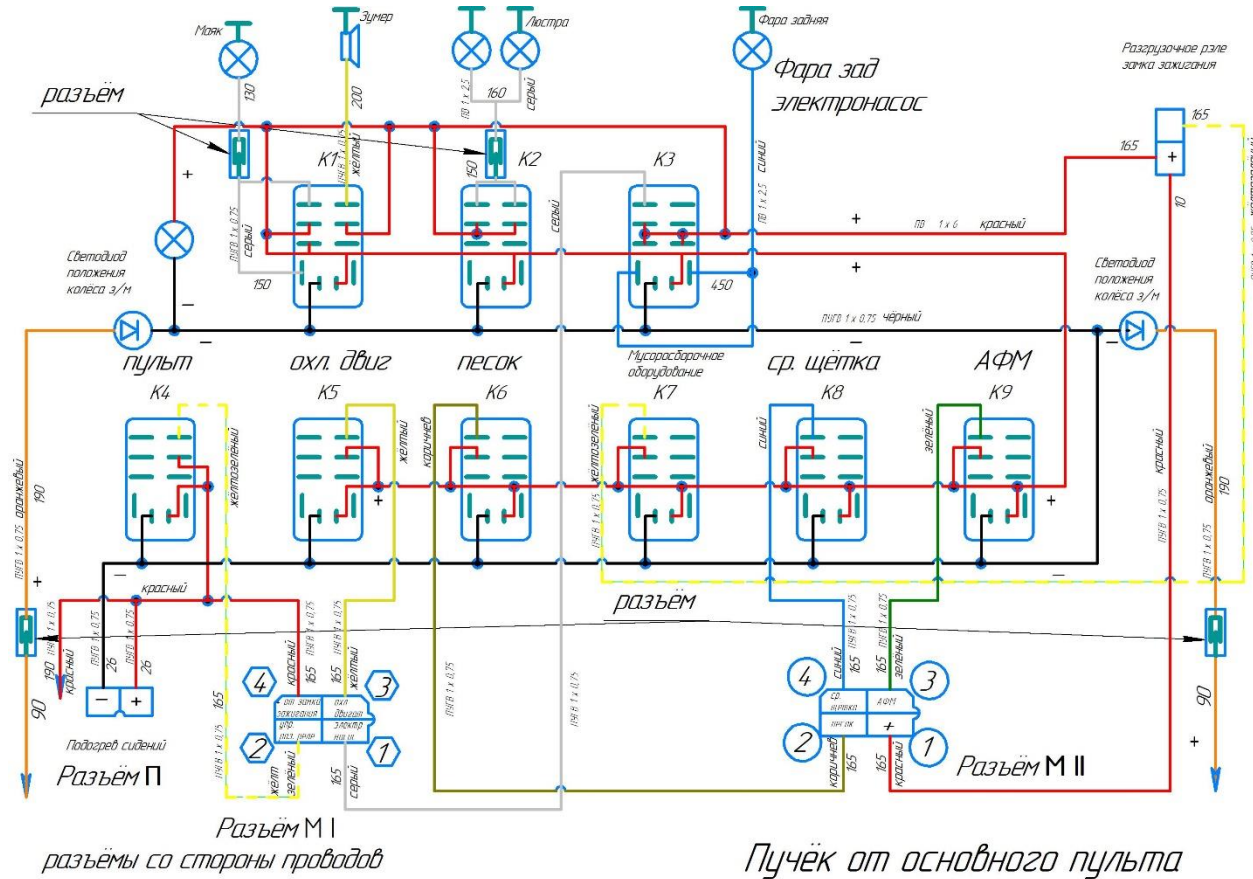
Маяк
Зумер
Люстра
Фара задняя
Фара зад
электронасос
Разгрузочное рэле замка зажигания
разъём
130
200
ПВ 1 x 2,5
160
серый
165
+
K1
ПУГВ 1 x 0,75
желтый
150
K2
K3
синий
ПВ 1 x 2,5
165
+
10
серый
ПУГВ 1 x 0,75
серый
150
+
ПВ 1 x 6 красный
+
Светодиод положения колеса з/м
450
Светодиод положения колеса з/м
–
ПУГВ 1 x 0,75 чёрный
–
пульт
–
охл. двиг
песок
Мусоросборочное оборудование
ср. щётка
АФМ
K4
K5
K6
K7
K8
K9
ПУГВ 1 x 0,75 оранжевый 190
желтозелёный
желтый
коричнев
желтозелёный
синий
зелёный
красный
оранжевый 190
+
ПУГВ 1 x 0,75
+
–
красный
–
+
разъём
ПУГВ 1 x 0,75
ПУГВ 1 x 0,75
ПУГВ 1 x 0,75
ПУГВ 1 x 0,75
ПУГВ 1 x 0,75
ПУГВ 1 x 0,75
ПУГВ 1 x 0,75
190
красный
26
26
165
красный
165
желтый
ПУГВ 1 x 0,75
ПУГВ 1 x 0,75
синий
165
зелёный
165
90
–
+
4
3
4
3
90
165
ОП замка зажигания
охл двигат
ср. щетка
АФМ
упр
электр
песок
+
2
1
2
1
ПУГВ 1 x 0,75
желт
зелёный
165
серый
коричнев
165
165
красный
+
Подогрев сидений
Разъём П
Разъём М II
Разъём М I
разъёмы со стороны проводов
Пучёк от основного пульта